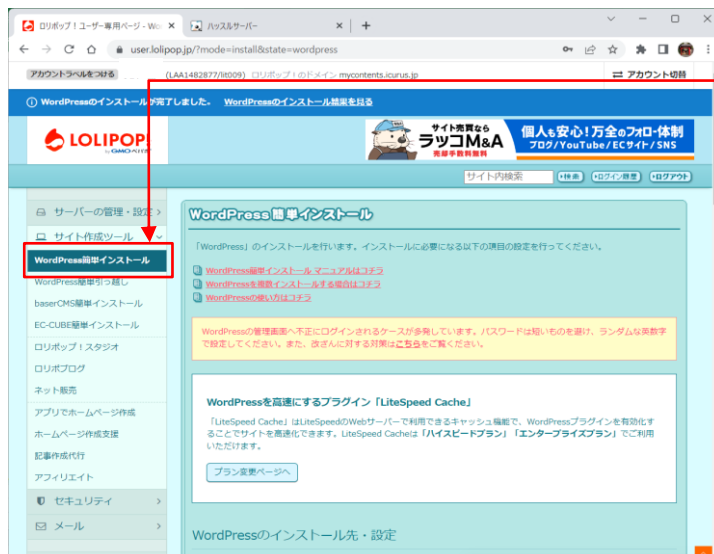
ロリポップ！ユーザー専用ページ - Wo ×
ハッスルサーバー ×
+

user.lolipop.jp/?mode=install&state=wordpress

アカウントラベルをつける (LAA1482877/lit009) ロリポップ！のドメイン mycontents.icurus.jp
アカウント切替

WordPressのインストールが完了しました。 WordPressのインストール結果を見る

LOLIPOP!
by GMOペパボ

サイト売買なら ラッコM&A 売却手数料無料
個人も安心！万全のフォロー体制 ブログ/YouTube/ECサイト/SNS

サイト内検索 検索 ログイン履歴 ログアウト

サーバーの管理・設定
サイト作成ツール
WordPress簡単インストール
WordPress簡単引っ越し
baserCMS簡単インストール
EC-CUBE簡単インストール
ロリポップ！スタジオ
ロリポブログ
ネット販売
アプリでホームページ作成
ホームページ作成支援
記事作成代行
アフィリエイト
セキュリティ
メール

WordPress簡単インストール

「WordPress」のインストールを行います。インストールに必要な以下の項目の設定を行ってください。

WordPress簡単インストール マニュアルはコチラ
WordPressを複数インストールする場合はコチラ
WordPressの使い方はコチラ

WordPressの管理画面へ不正にログインされるケースが多発しています。パスワードは短いものを避け、ランダムな英数字で設定してください。また、改ざんに対する対策はこちらをご覧ください。

WordPressを高速にするプラグイン「LiteSpeed Cache」

「LiteSpeed Cache」はLiteSpeedのWebサーバーで利用できるキャッシュ機能で、WordPressプラグインを有効化することでサイトを高速化できます。LiteSpeed Cacheは「ハイスピードプラン」「エンタープライズプラン」でご利用いただけます。

プラン変更ページへ

WordPressのインストール先・設定